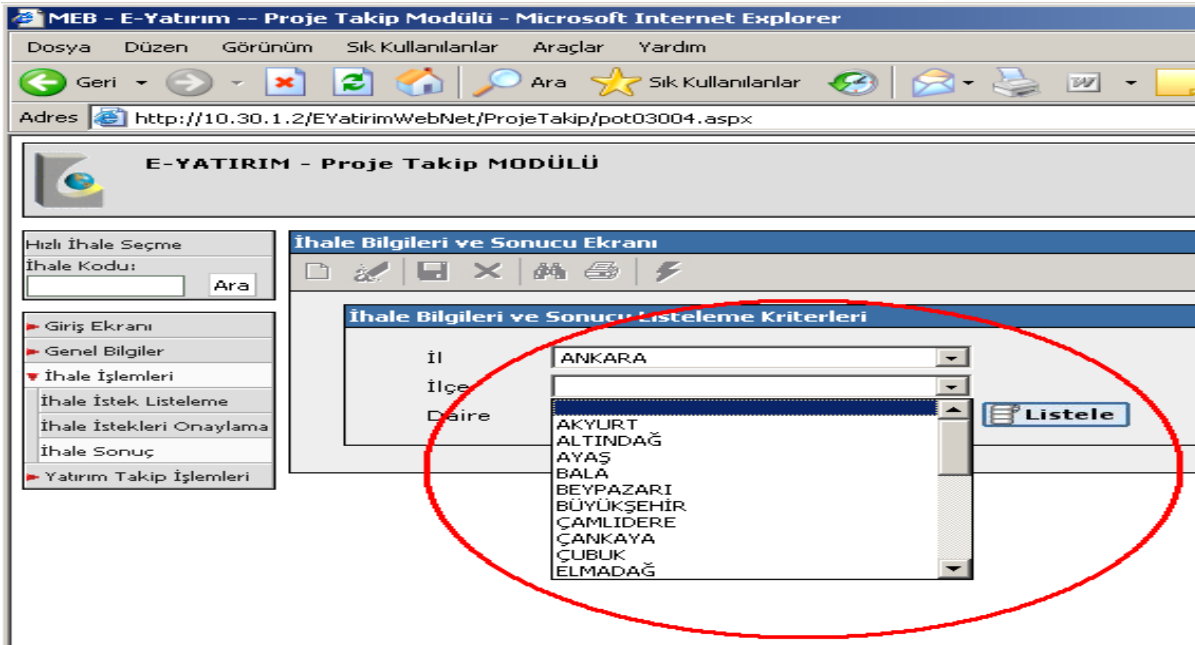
MEB - E-Yatırım -- Proje Takip Modülü - Microsoft Internet Explorer

Dosya Düzen Görünüm Sık Kullanılanlar Araçlar Yardım

Geri Ara Sık Kullanılanlar

Adres http://10.30.1.2/EYatirimWebNet/ProjeTakip/pot03004.aspx

E-YATIRIM - Proje Takip MODÜLÜ

Hızlı İhale Seçme
İhale Kodu:
Ara

Giriş Ekranı
Genel Bilgiler
İhale İşlemleri
İhale İstek Listeleme
İhale İstekleri Onaylama
İhale Sonuç
Yatırım Takip İşlemleri

İhale Bilgileri ve Sonucu Ekranı

İhale Bilgileri ve Sonucu Listeleme Kriterleri

İl ANKARA
İlçe
Daire

Listele

AKYURT
ALTINDAĞ
AYAŞ
BALA
BEYPAZARI
BÜYÜKŞEHİR
ÇAMLIDERE
ÇANKAYA
ÇUBUK
ELMADAĞ